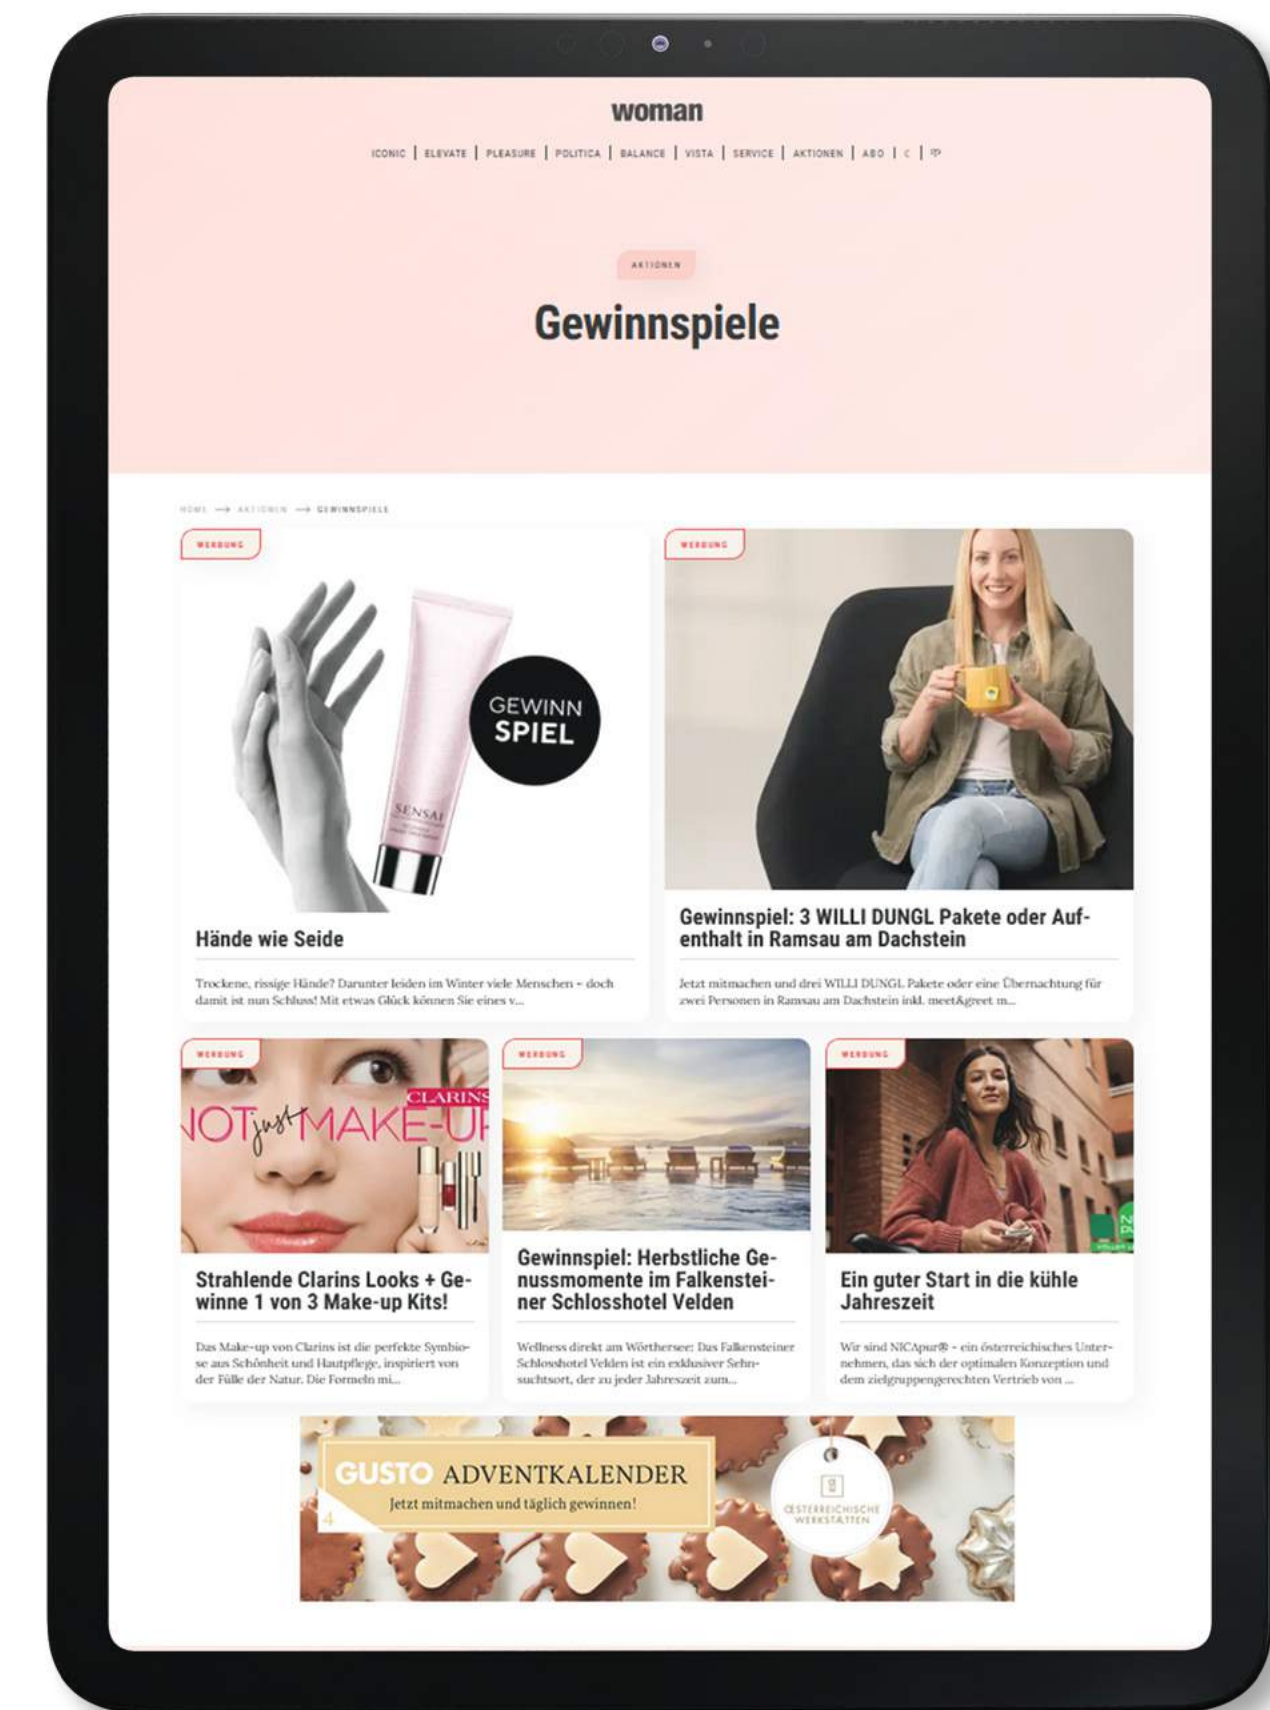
woman

ICONIC | ELEVATE | PLEASURE | POLITICA | BALANCE | VISTA | SERVICE | AKTIONEN | ABO | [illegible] | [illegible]

AKTIONEN

Gewinnspiele

HOME → AKTIONEN → GEWINNSPIELE

WERBUNG

GEWINN SPIEL

SENSAI

Hände wie Seide

Trockene, rissige Hände? Darunter leiden im Winter viele Menschen – doch damit ist nun Schluss! Mit etwas Glück können Sie eines v...

WERBUNG

Gewinnspiel: 3 WILLI DUNGL Pakete oder Aufenthalt in Ramsau am Dachstein

Jetzt mitmachen und drei WILLI DUNGL Pakete oder eine Übernachtung für zwei Personen in Ramsau am Dachstein inkl. meet&greet m...

WERBUNG

CLARINS
NOT just MAKE-UP

Strahlende Clarins Looks + Gewinne 1 von 3 Make-up Kits!

Das Make-up von Clarins ist die perfekte Symbiose aus Schönheit und Hautpflege, inspiriert von der Fülle der Natur. Die Formeln mi...

WERBUNG

Gewinnspiel: Herbstliche Genussmomente im Falkensteiner Schlosshotel Velden

Wellness direkt am Wörthersee: Das Falkensteiner Schlosshotel Velden ist ein exklusiver Sehnsuchtsort, der zu jeder Jahreszeit zum...

WERBUNG

Ein guter Start in die kühle Jahreszeit

Wir sind NICApur® - ein österreichisches Unternehmen, das sich der optimalen Konzeption und dem zielgruppengerechten Vertrieb von ...

GUSTO ADVENTKALENDER
Jetzt mitmachen und täglich gewinnen!
4

ÖSTERREICHISCHE WERKSTÄTTEN